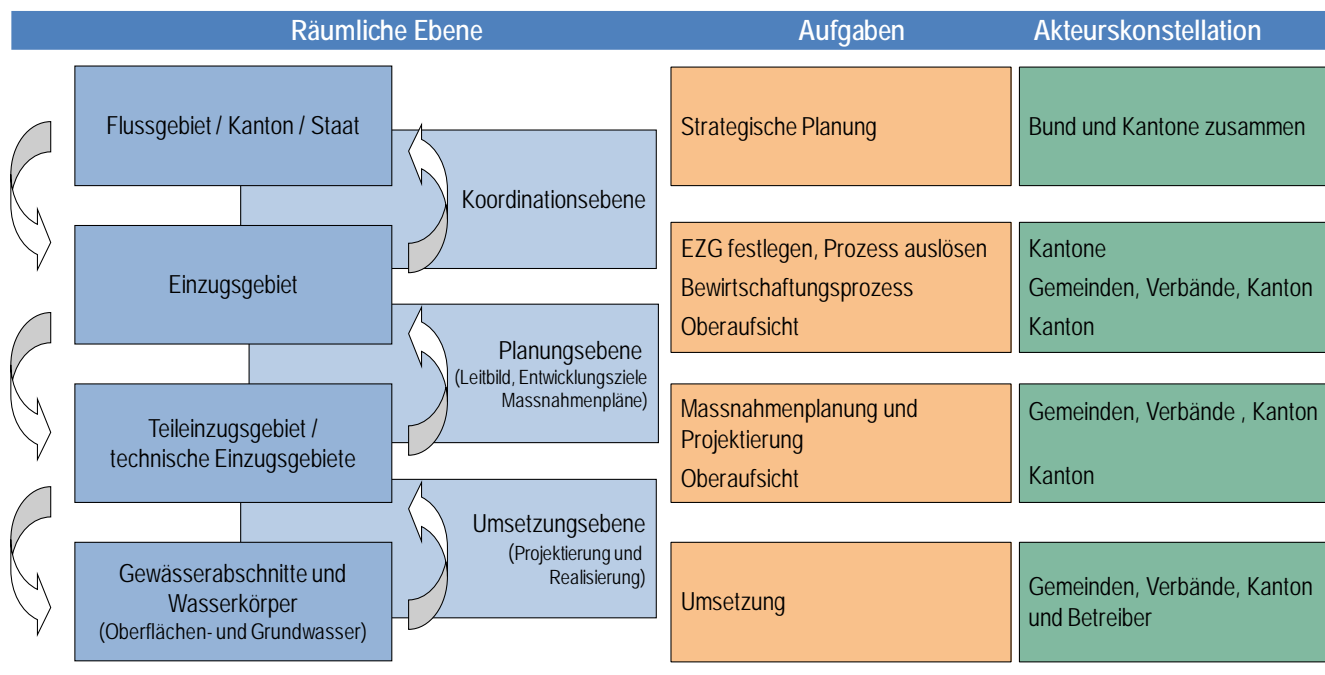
Räumliche Ebene

Aufgaben

Akteurskonstellation

Flussgebiet / Kanton / Staat

Koordinationsebene

Einzugsgebiet

Planungsebene (Leitbild, Entwicklungsziele Massnahmenpläne)

Teileinzugsgebiet / technische Einzugsgebiete

Umsetzungsebene (Projektierung und Realisierung)

Gewässerabschnitte und Wasserkörper (Oberflächen- und Grundwasser)

Strategische Planung

Bund und Kantone zusammen

EZG festlegen, Prozess auslösen

Bewirtschaftungsprozess

Oberaufsicht

Kantone

Gemeinden, Verbände, Kanton

Kanton

Massnahmenplanung und Projektierung

Oberaufsicht

Gemeinden, Verbände , Kanton

Kanton

Umsetzung

Gemeinden, Verbände, Kanton und Betreiber